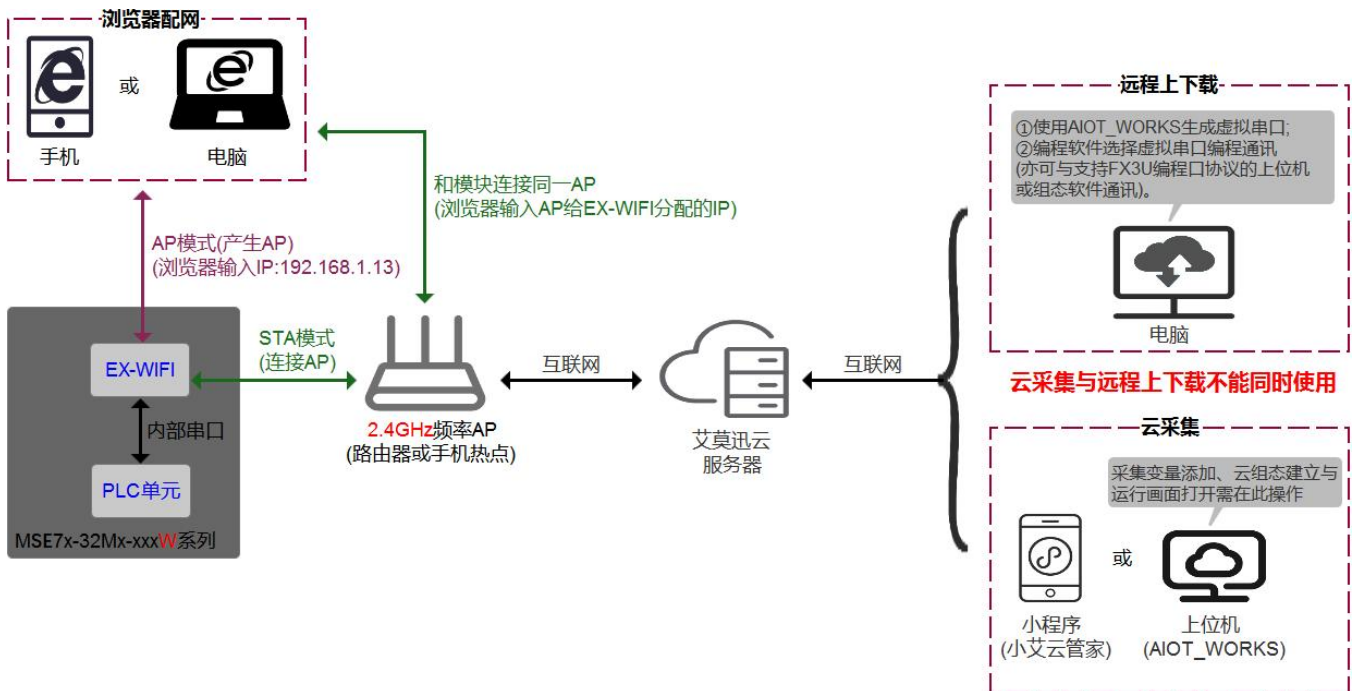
浏览器配网

或

手机

电脑

和模块连接同一AP
(浏览器输入AP给EX-WIFI分配的IP)

AP模式(产生AP)
(浏览器输入IP:192.168.1.13)

STA模式
(连接AP)

EX-WIFI

内部串口

PLC单元

MSE7x-32Mx-xxxW系列

2.4GHz频率AP
(路由器或手机热点)

互联网

艾莫迅云
服务器

互联网

远程上下载

①使用AIOT_WORKS生成虚拟串口;
②编程软件选择虚拟串口编程通讯
(亦可与支持FX3U编程口协议的上位机或组态软件通讯)。

电脑

云采集与远程上下载不能同时使用

云采集

采集变量添加、云组态建立与运行画面打开需在此操作

或

小程序
(小艾云管家)

上位机
(AIOT_WORKS)